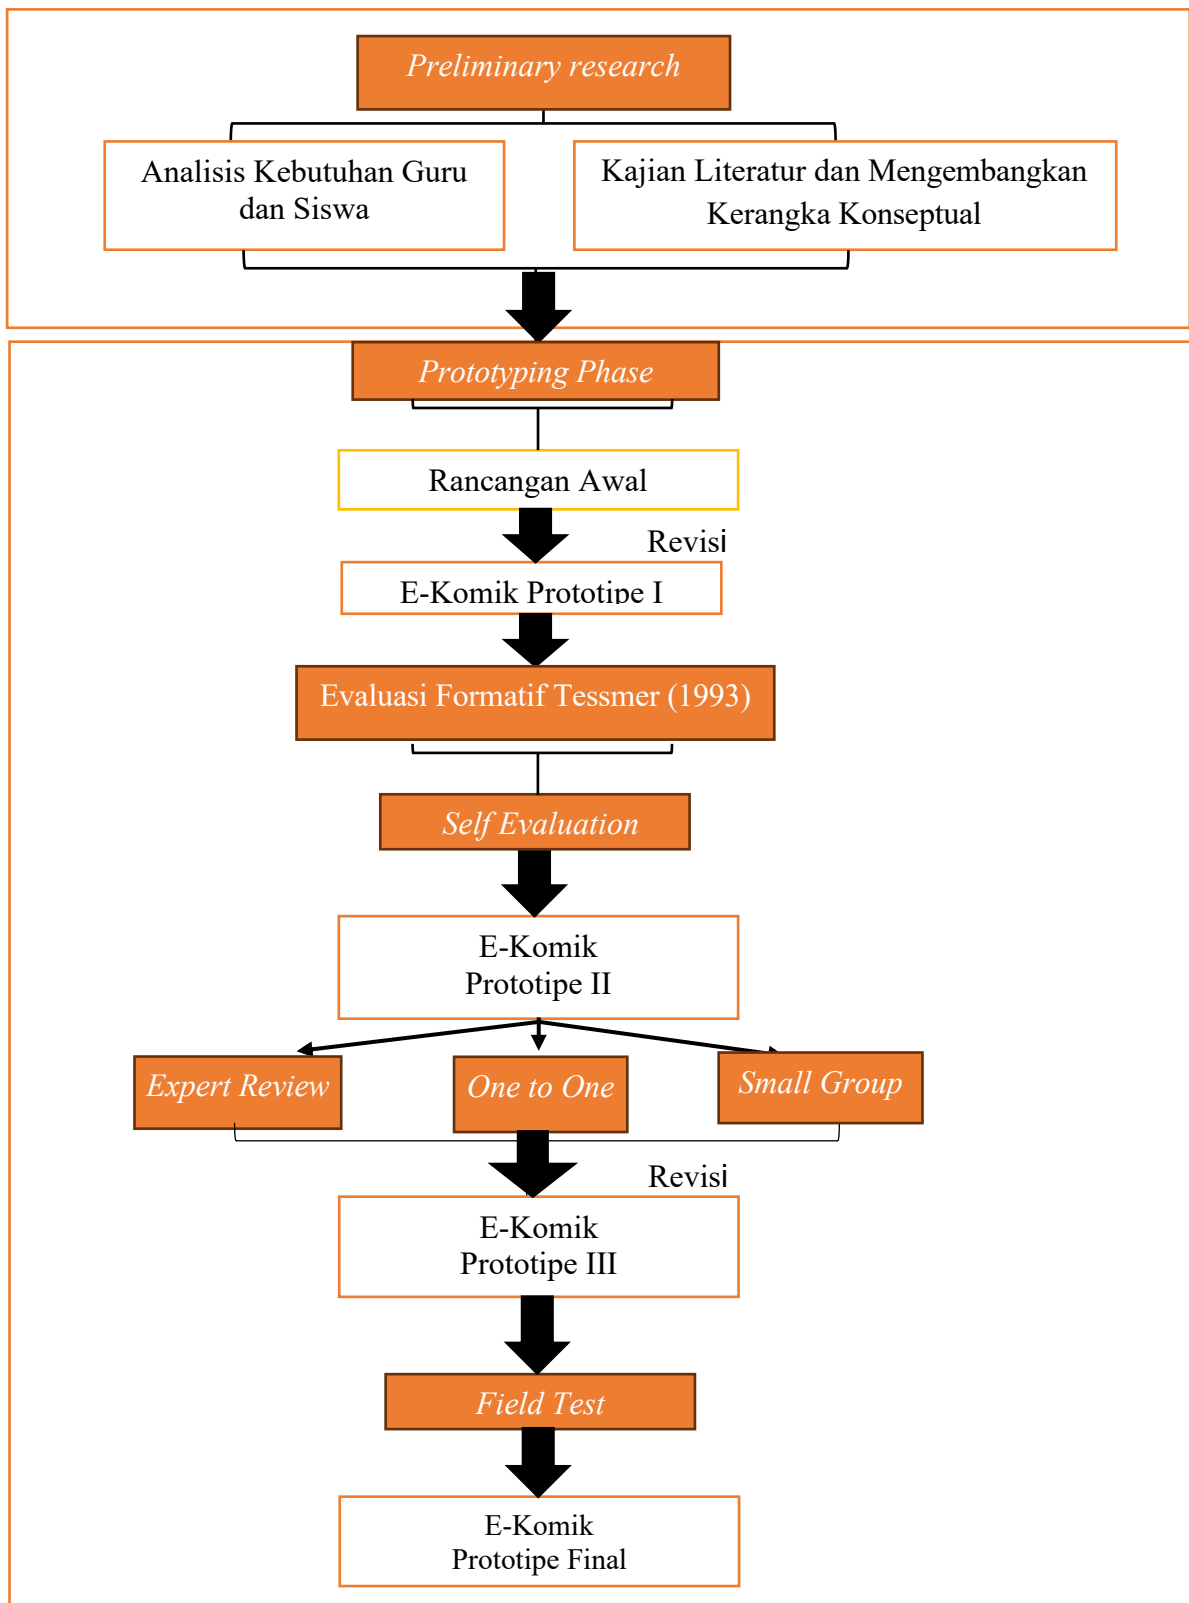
Preliminary research

Analisis Kebutuhan Guru dan Siswa

Kajian Literatur dan Mengembangkan Kerangka Konseptual

Prototyping Phase

Rancangan Awal

Revisi

E-Komik Prototipe I

Evaluasi Formatif Tessmer (1993)

Self Evaluation

E-Komik Prototipe II

Expert Review

One to One

Small Group

Revisi

E-Komik Prototipe III

Field Test

E-Komik Prototipe Final